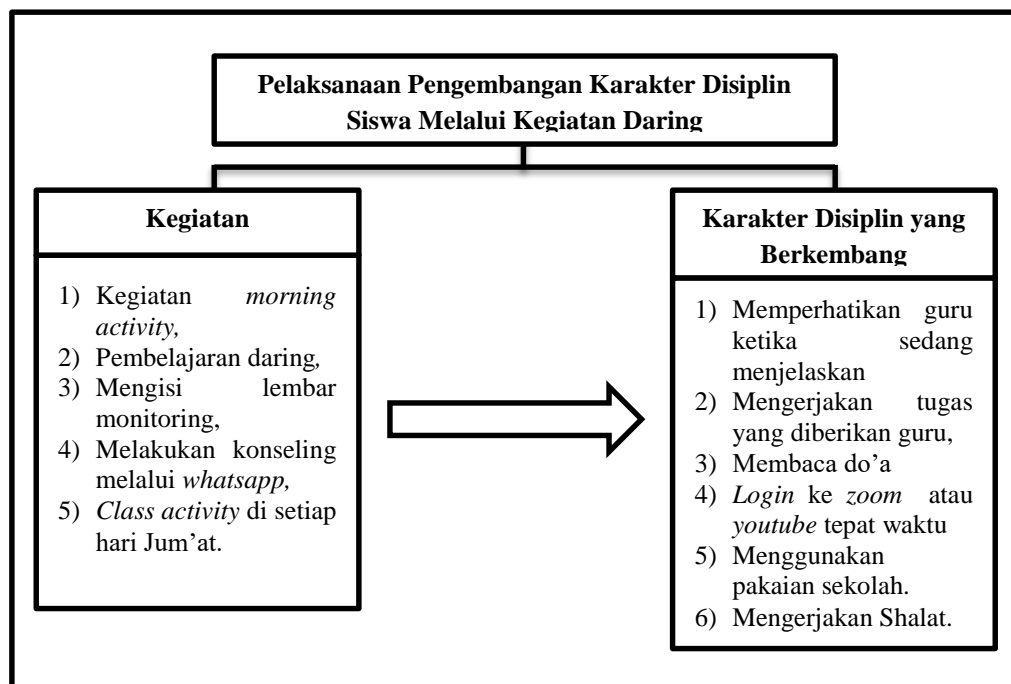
Pelaksanaan Pengembangan Karakter Disiplin Siswa Melalui Kegiatan Daring

Kegiatan

1) Kegiatan *morning activity,*
2) Pembelajaran daring,
3) Mengisi lembar monitoring,
4) Melakukan konseling melalui *whatsapp,*
5) *Class activity* di setiap hari Jum'at.

Karakter Disiplin yang Berkembang

1) Memperhatikan guru ketika sedang menjelaskan
2) Mengerjakan tugas yang diberikan guru,
3) Membaca do'a
4) *Login* ke *zoom* atau *youtube* tepat waktu
5) Menggunakan pakaian sekolah.
6) Mengerjakan Shalat.